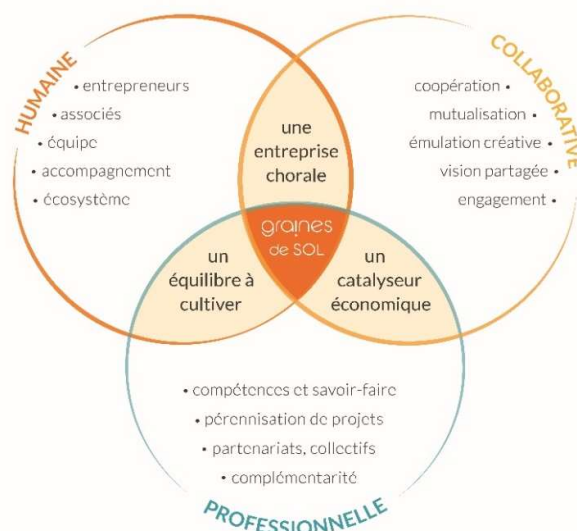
HUMAINE
• entrepreneurs
• associés
• équipe
• accompagnement
• écosystème

COLLABORATIVE
coopération •
mutualisation •
émulation créative •
vision partagée •
engagement •

une entreprise chorale

graines de SOL

un équilibre à cultiver

un catalyseur économique

• compétences et savoir-faire
• pérennisation de projets
• partenariats, collectifs
• complémentarité

PROFESSIONNELLE